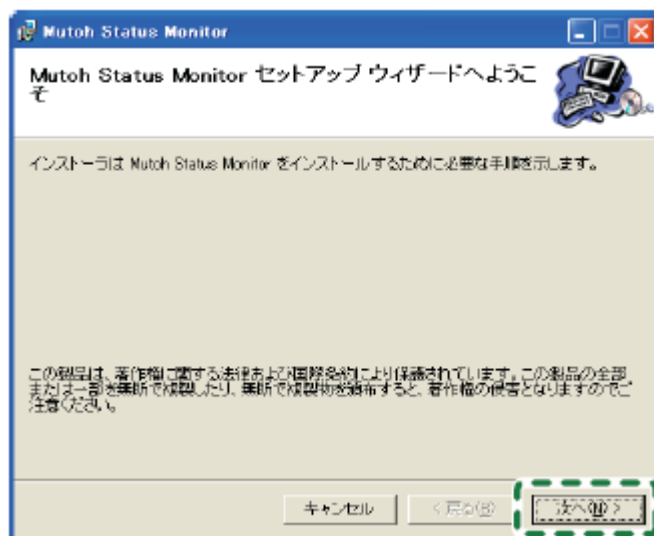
Mutoh Status Monitor

Mutoh Status Monitor セットアップ ウィザードへようこそ

インストーラは Mutoh Status Monitor をインストールするために必要な手順を示します。

この製品は、著作権に関する法律および国際条約により保護されています。この製品の全部または一部を無断で複製したり、無断で複製物を頒布すると、著作権の侵害となりますのでご注意ください。

キャンセル　< 戻る(B)　次へ(N) >